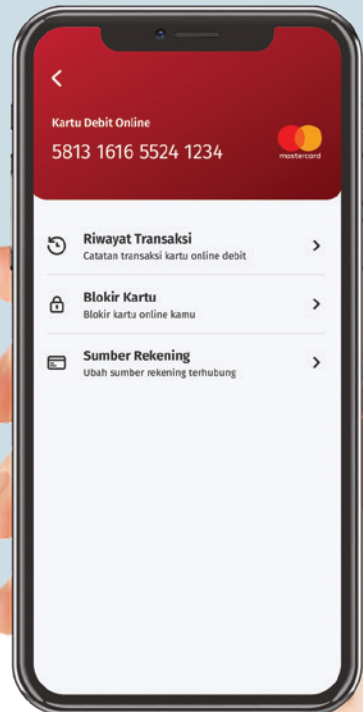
<

Kartu Debit Online

5813 1616 5524 1234

mastercard

Riwayat Transaksi
Catatan transaksi kartu online debit

>

Blokir Kartu
Blokir kartu online kamu

>

Sumber Rekening
Ubah sumber rekening terhubung

>